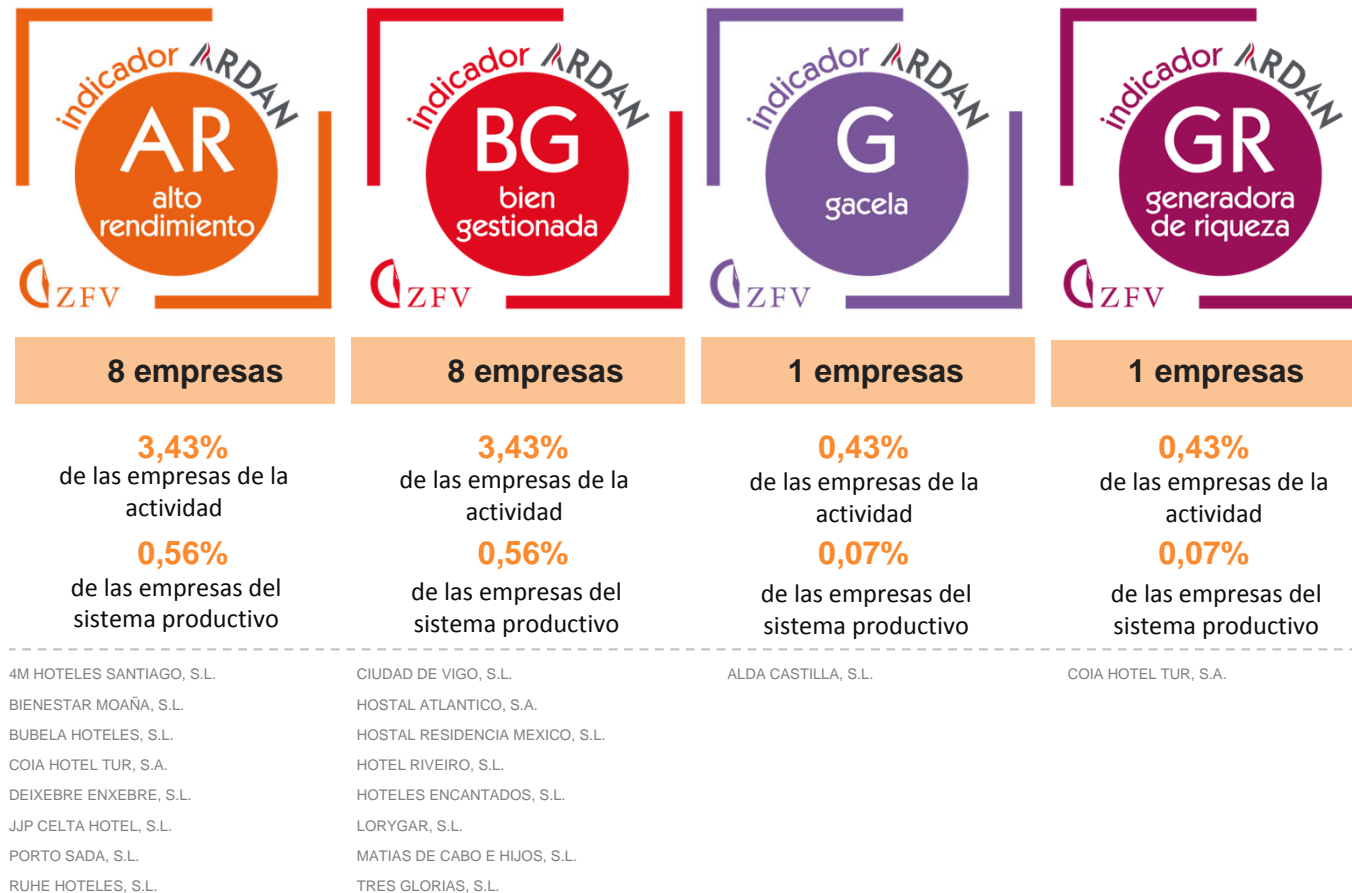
indicador ARDAN
AR
alto rendimiento
ZFV

8 empresas

3,43%
de las empresas de la actividad
0,56%
de las empresas del sistema productivo

4M HOTELES SANTIAGO, S.L.
BIENESTAR MOAÑA, S.L.
BUBELA HOTELES, S.L.
COIA HOTEL TUR, S.A.
DEIXEBRE ENXEBRE, S.L.
JJP CELTA HOTEL, S.L.
PORTO SADA, S.L.
RUHE HOTELES, S.L.

indicador ARDAN
BG
bien gestionada
ZFV

8 empresas

3,43%
de las empresas de la actividad
0,56%
de las empresas del sistema productivo

CIUDAD DE VIGO, S.L.
HOSTAL ATLANTICO, S.A.
HOSTAL RESIDENCIA MEXICO, S.L.
HOTEL RIVEIRO, S.L.
HOTELES ENCANTADOS, S.L.
LORYGAR, S.L.
MATIAS DE CABO E HIJOS, S.L.
TRES GLORIAS, S.L.

indicador ARDAN
G
gacela
ZFV

1 empresas

0,43%
de las empresas de la actividad
0,07%
de las empresas del sistema productivo

ALDA CASTILLA, S.L.

indicador ARDAN
GR
generadora de riqueza
ZFV

1 empresas

0,43%
de las empresas de la actividad
0,07%
de las empresas del sistema productivo

COIA HOTEL TUR, S.A.